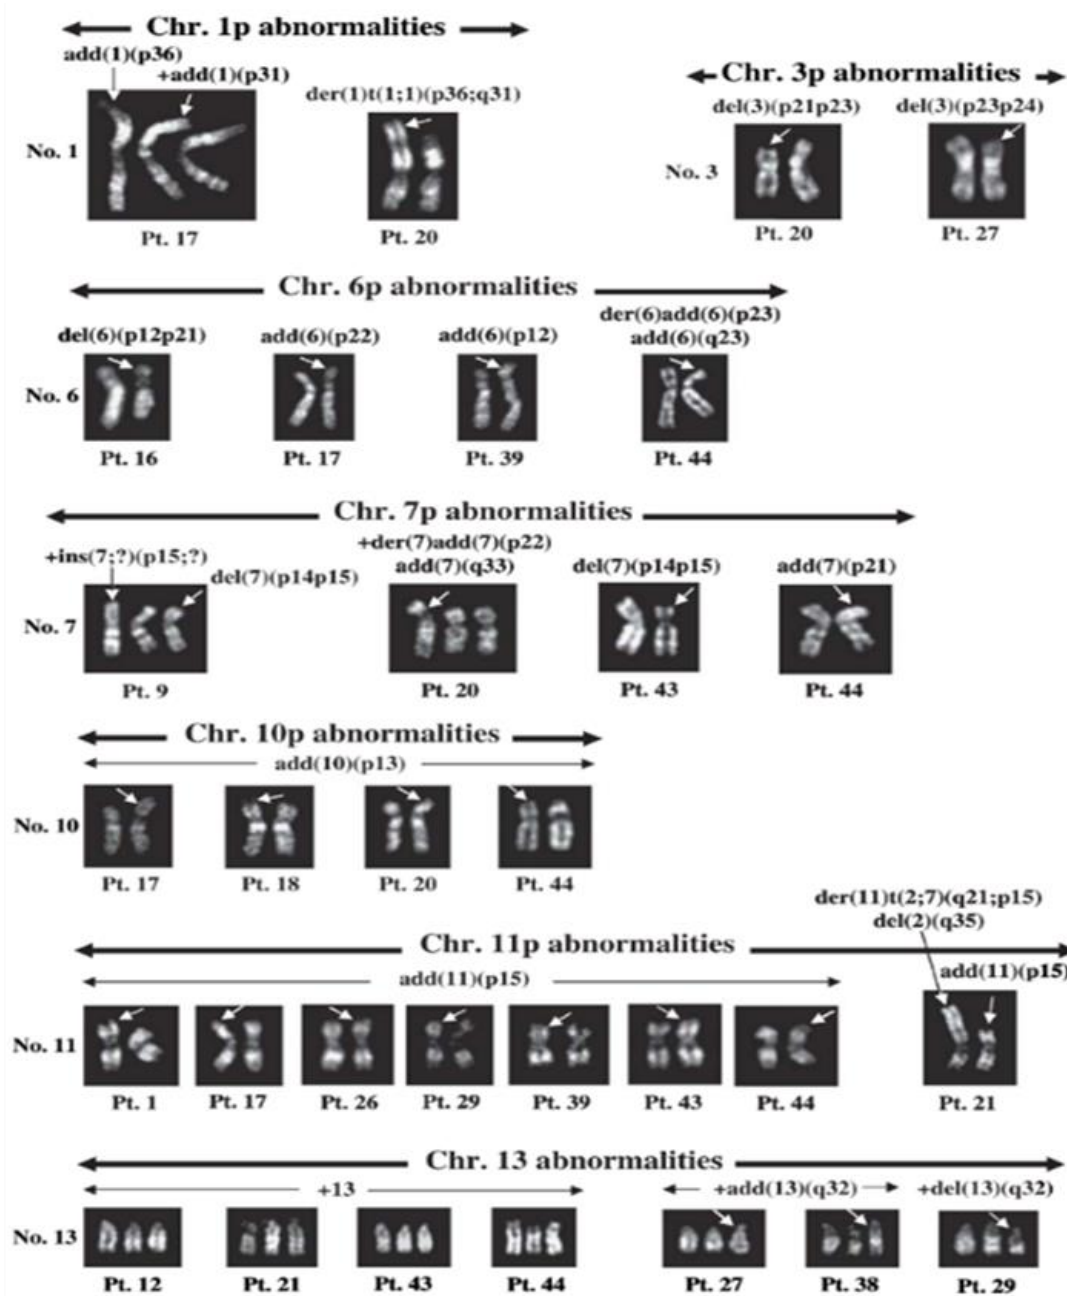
Chr. 1p abnormalities
add(1)(p36)
+add(1)(p31)
der(1)t(1;1)(p36;q31)
No. 1
Pt. 17
Pt. 20

Chr. 3p abnormalities
del(3)(p21p23)
del(3)(p23p24)
No. 3
Pt. 20
Pt. 27

Chr. 6p abnormalities
del(6)(p12p21)
add(6)(p22)
add(6)(p12)
der(6)add(6)(p23)
add(6)(q23)
No. 6
Pt. 16
Pt. 17
Pt. 39
Pt. 44

Chr. 7p abnormalities
+ins(7;?)(p15;?)
del(7)(p14p15)
+der(7)add(7)(p22)
add(7)(q33)
del(7)(p14p15)
add(7)(p21)
No. 7
Pt. 9
Pt. 20
Pt. 43
Pt. 44

Chr. 10p abnormalities
add(10)(p13)
No. 10
Pt. 17
Pt. 18
Pt. 20
Pt. 44

der(11)t(2;7)(q21;p15)
del(2)(q35)
Chr. 11p abnormalities
add(11)(p15)
add(11)(p15)
No. 11
Pt. 1
Pt. 17
Pt. 26
Pt. 29
Pt. 39
Pt. 43
Pt. 44
Pt. 21

Chr. 13 abnormalities
+13
+add(13)(q32)
+del(13)(q32)
No. 13
Pt. 12
Pt. 21
Pt. 43
Pt. 44
Pt. 27
Pt. 38
Pt. 29